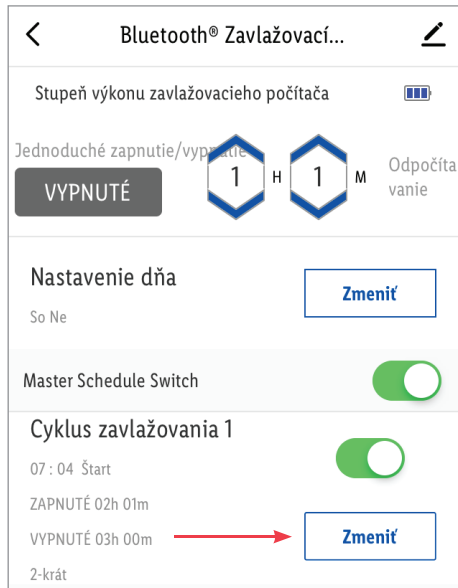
Bluetooth® Zavlažovací...

Stupeň výkonu zavlažovacieho počítača

Jednoduché zapnutie/vypnutie

VYPNUTÉ

1 H 1 M

Odpočítavanie

Nastavenie dňa

So Ne

Zmeniť

Master Schedule Switch

Cyklus zavlažovania 1

07 : 04 Štart

ZAPNUTÉ 02h 01m

VYPNUTÉ 03h 00m

Zmeniť

2-krát